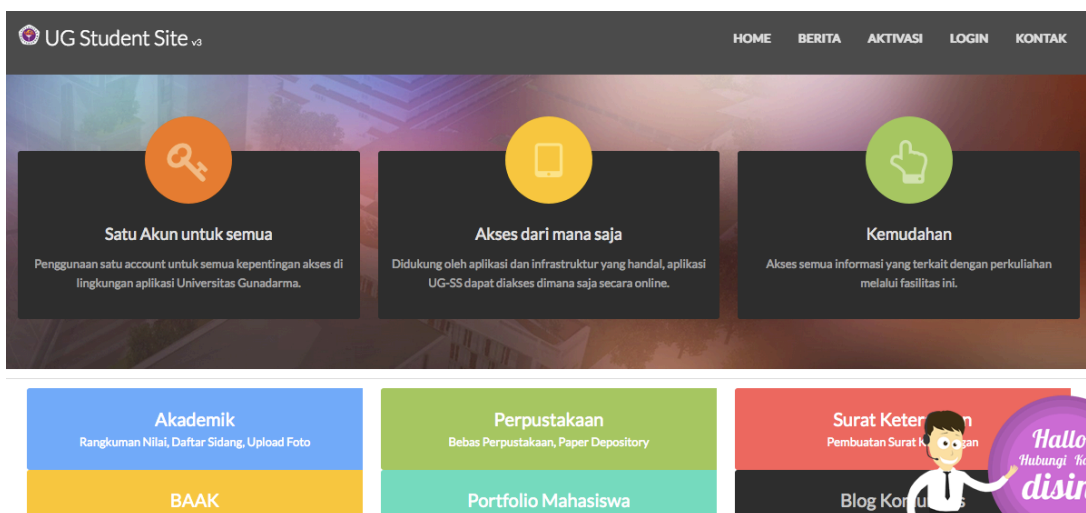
UG Student Site v3

HOME BERITA AKTIVASI LOGIN KONTAK

Satu Akun untuk semua

Penggunaan satu account untuk semua kepentingan akses di lingkungan aplikasi Universitas Gunadarma.

Akses dari mana saja

Didukung oleh aplikasi dan infrastruktur yang handal, aplikasi UG-SS dapat diakses dimana saja secara online.

Kemudahan

Akses semua informasi yang terkait dengan perkuliahan melalui fasilitas ini.

Akademik
Rangkuman Nilai, Daftar Sidang, Upload Foto

Perpustakaan
Bebas Perpustakaan, Paper Depository

Surat Keter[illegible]n
Pembuatan Surat K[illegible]gan

BAAK

Portfolio Mahasiswa

Blog Kom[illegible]s

Hallo
Hubungi K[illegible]
disin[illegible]